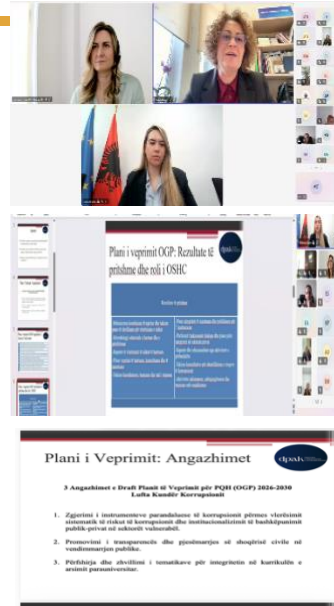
Plani i veprimit OGP: Rezultate të pritshme dhe roli i OSHC

Plani i Veprimit: Angazhimet

3 Angazhimet e Draft Planit të Veprimit për PQH (OGP) 2026-2030
Lufta Kundër Korrupsionit

1. Zgjerimi i instrumenteve parandaluese të korrupsionit përmes vlerësimit sistematik të riskut të korrupsionit dhe institucionalizimit të bashkëpunimit publik-privat në sektorët vulnerabël.

2. Promovimi i transparencës dhe pjesëmarrjes së shoqërisë civile në vendimmarrjen publike.

3. Përfshirja dhe zhvillimi i tematikave për integritetin në kurrikulën e arsimit parauniversitar.